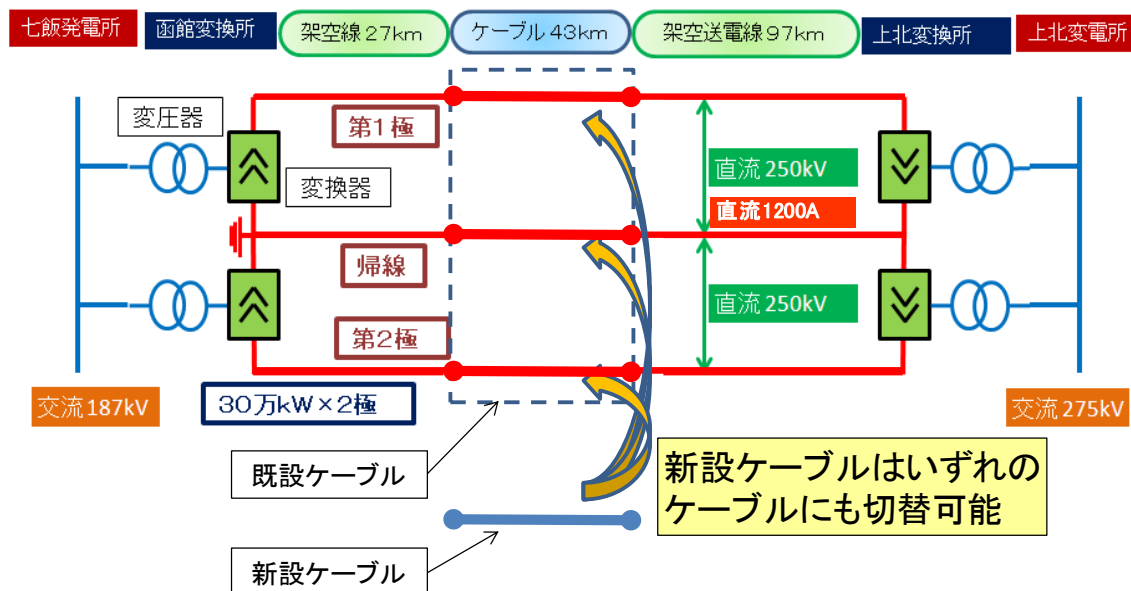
七飯発電所

函館変換所

架空線 27km

ケーブル 43km

架空送電線 97km

上北変換所

上北変電所

変圧器

第1極

変換器

直流 250kV

直流1200A

帰線

直流 250kV

第2極

交流187kV

30万kW×2極

交流 275kV

既設ケーブル

新設ケーブルはいずれのケーブルにも切替可能

新設ケーブル